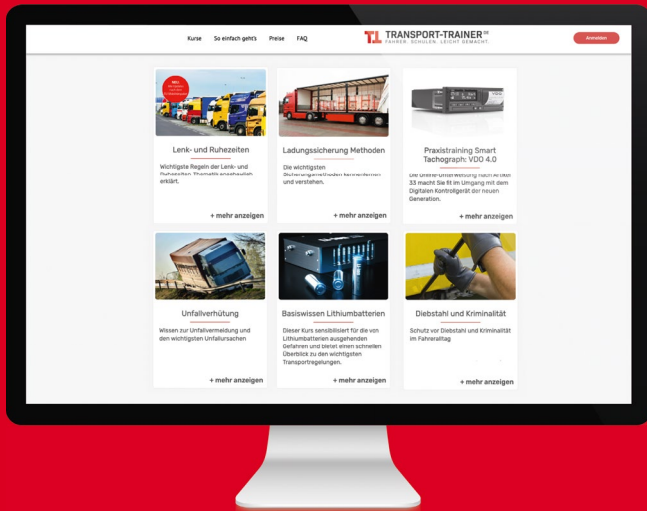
Kurse So einfach geht's Preise FAQ

TRANSPORT-TRAINER
FAHREN. SCHULEN. LEICHT GEMACHT.

Anmelden

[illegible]

Lenk- und Ruhezeiten

Wichtigste Regeln der Lenk- und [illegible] erklärt.

+ mehr anzeigen

Ladungssicherung Methoden

Die wichtigsten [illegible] und verstehen.

+ mehr anzeigen

Praxistraining Smart Tachograph: VDO 4.0

Die Online-Unterweisung nach Artikel 33 macht Sie fit im Umgang mit dem Digitalen Kontrollgerät der neuen Generation.

+ mehr anzeigen

Unfallverhütung

Wissen zur Unfallvermeidung und den wichtigsten Unfallursachen

+ mehr anzeigen

Basiswissen Lithiumbatterien

Dieser Kurs sensibilisiert für die von Lithiumbatterien ausgehenden Gefahren und bietet einen schnellen Überblick zu den wichtigsten Transportregelungen.

+ mehr anzeigen

Diebstahl und Kriminalität

Schutz vor Diebstahl und Kriminalität im Fahreralltag

+ mehr anzeigen